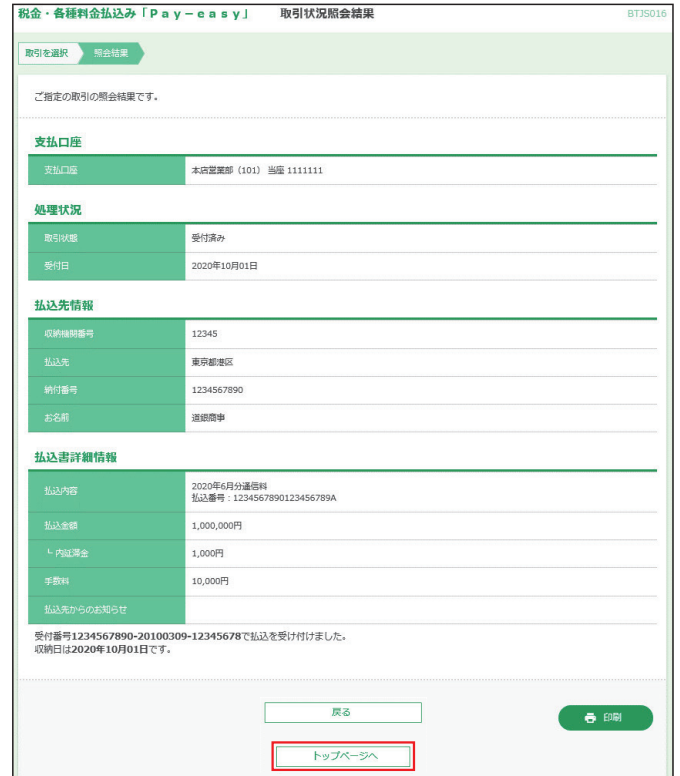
税金・各種料金払込み「Pay−easy」　取引状況照会結果　BTJS016

取引を選択　照会結果

ご指定の取引の照会結果です。

支払口座

| 支払口座 | 本店営業部（101）当座 1111111 |
|---|---|

処理状況

| 取引状態 | 受付済み |
|---|---|
| 受付日 | 2020年10月01日 |

払込先情報

| 収納機関番号 | 12345 |
|---|---|
| 払込先 | 東京都港区 |
| 納付番号 | 1234567890 |
| お名前 | 道銀商事 |

払込書詳細情報

| 払込内容 | 2020年6月分通信料 払込番号：1234567890123456789A |
|---|---|
| 払込金額 | 1,000,000円 |
| └ 内延滞金 | 1,000円 |
| 手数料 | 10,000円 |
| 払込先からのお知らせ | |

受付番号1234567890-20100309-12345678で払込を受け付けました。
収納日は2020年10月01日です。

戻る

印刷

トップページへ